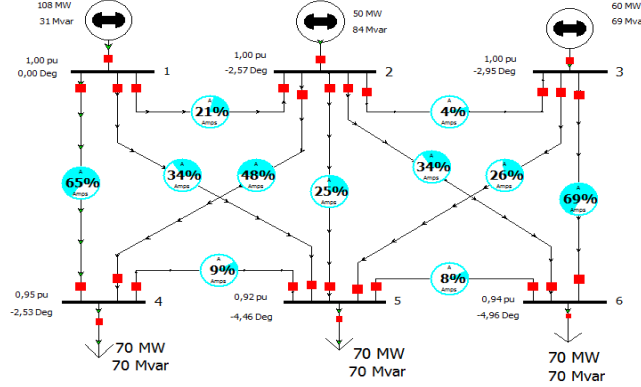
108 MW
31 Mvar

50 MW
84 Mvar

60 MW
69 Mvar

1,00 pu
0,00 Deg
1

1,00 pu
-2,57 Deg
2

1,00 pu
-2,95 Deg
3

21%

4%

65%
Amps

34%
Amps

48%
Amps

34%
Amps

26%
Amps

25%
Amps

69%
Amps

9%
Amps

8%
Amps

0,95 pu
-2,53 Deg
4

0,92 pu
-4,46 Deg
5

0,94 pu
-4,96 Deg
6

70 MW
70 Mvar

70 MW
70 Mvar

70 MW
70 Mvar